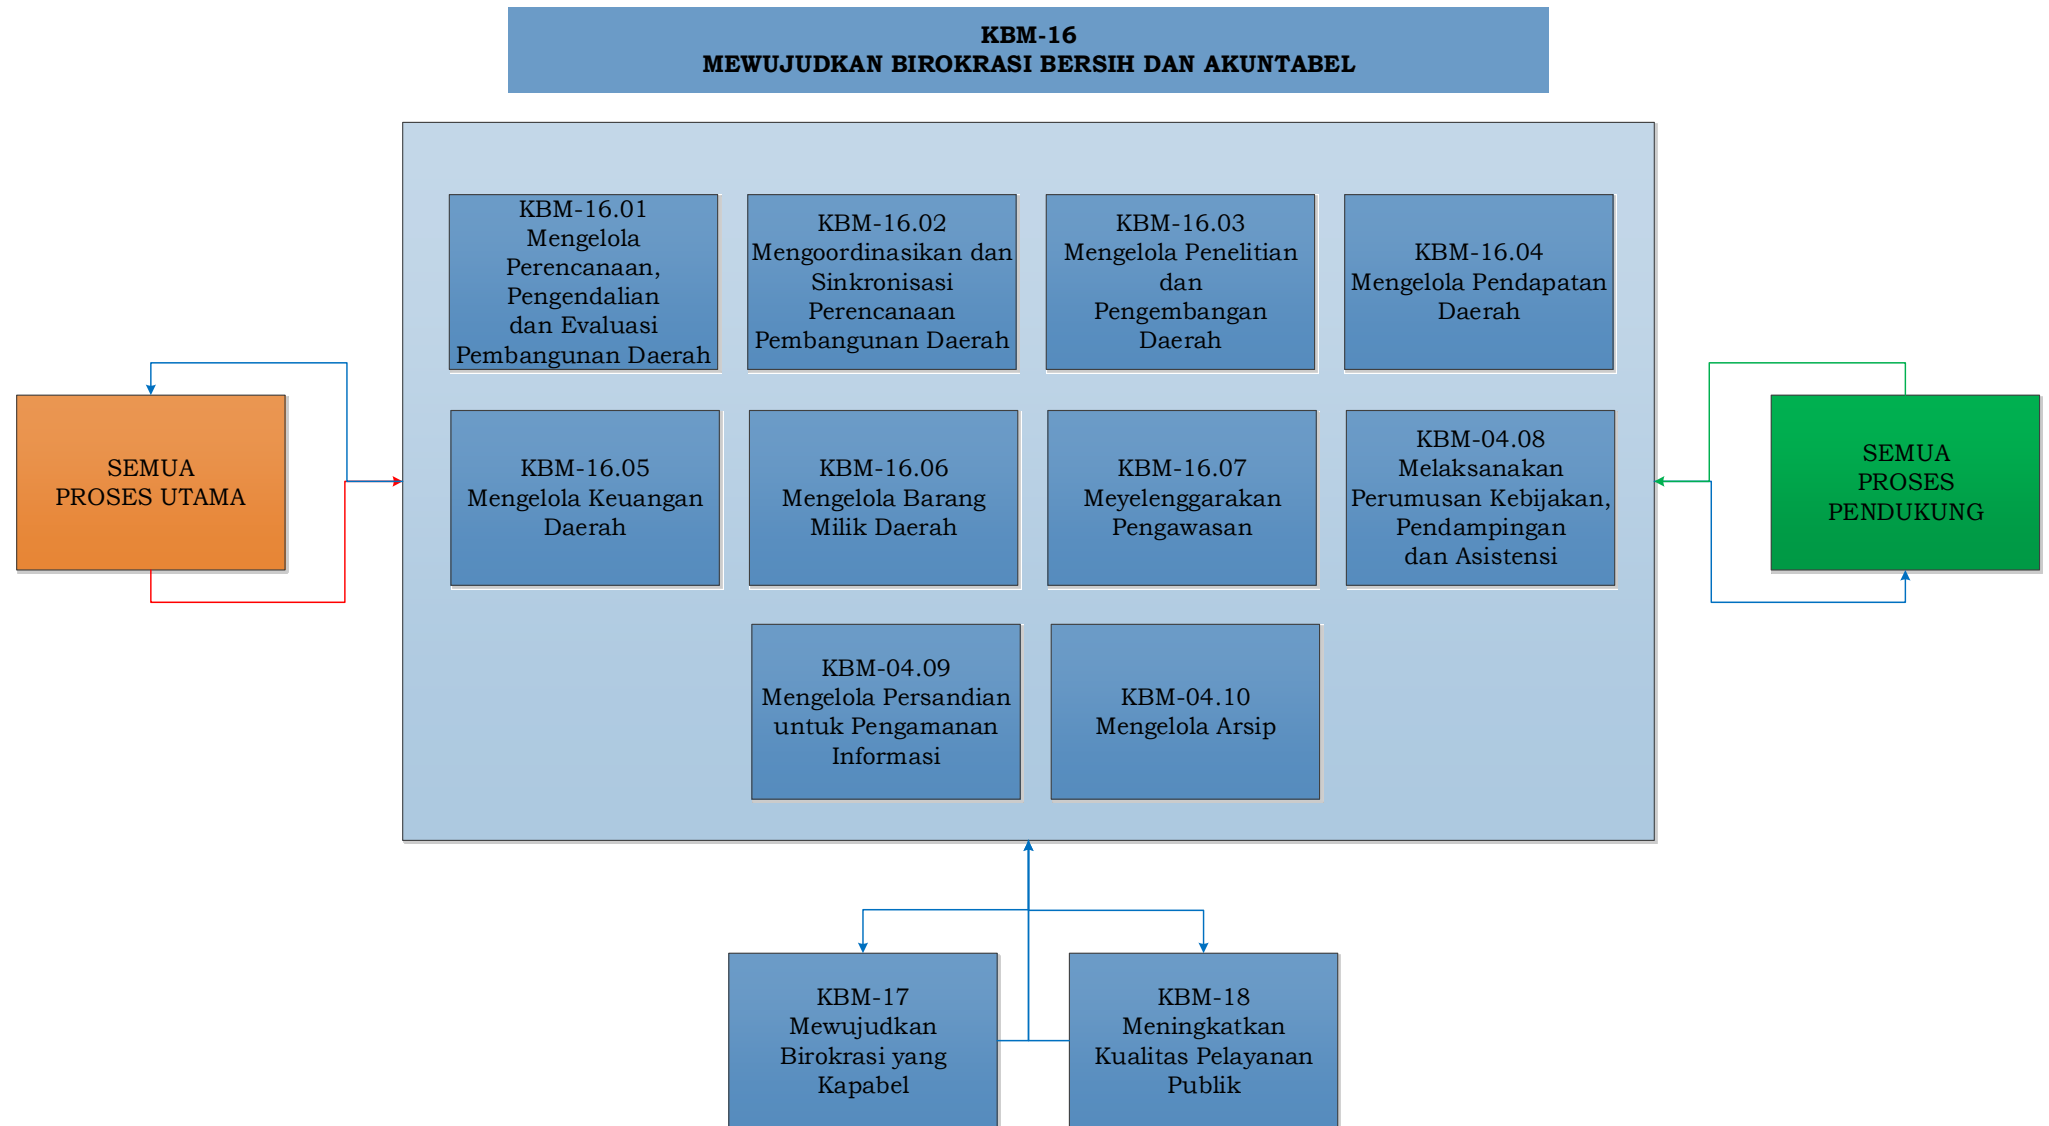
KBM-16
MEWUJUDKAN BIROKRASI BERSIH DAN AKUNTABEL

SEMUA PROSES UTAMA

KBM-16.01
Mengelola Perencanaan, Pengendalian dan Evaluasi Pembangunan Daerah

KBM-16.02
Mengoordinasikan dan Sinkronisasi Perencanaan Pembangunan Daerah

KBM-16.03
Mengelola Penelitian dan Pengembangan Daerah

KBM-16.04
Mengelola Pendapatan Daerah

KBM-16.05
Mengelola Keuangan Daerah

KBM-16.06
Mengelola Barang Milik Daerah

KBM-16.07
Meyelenggarakan Pengawasan

KBM-04.08
Melaksanakan Perumusan Kebijakan, Pendampingan dan Asistensi

KBM-04.09
Mengelola Persandian untuk Pengamanan Informasi

KBM-04.10
Mengelola Arsip

SEMUA PROSES PENDUKUNG

KBM-17
Mewujudkan Birokrasi yang Kapabel

KBM-18
Meningkatkan Kualitas Pelayanan Publik